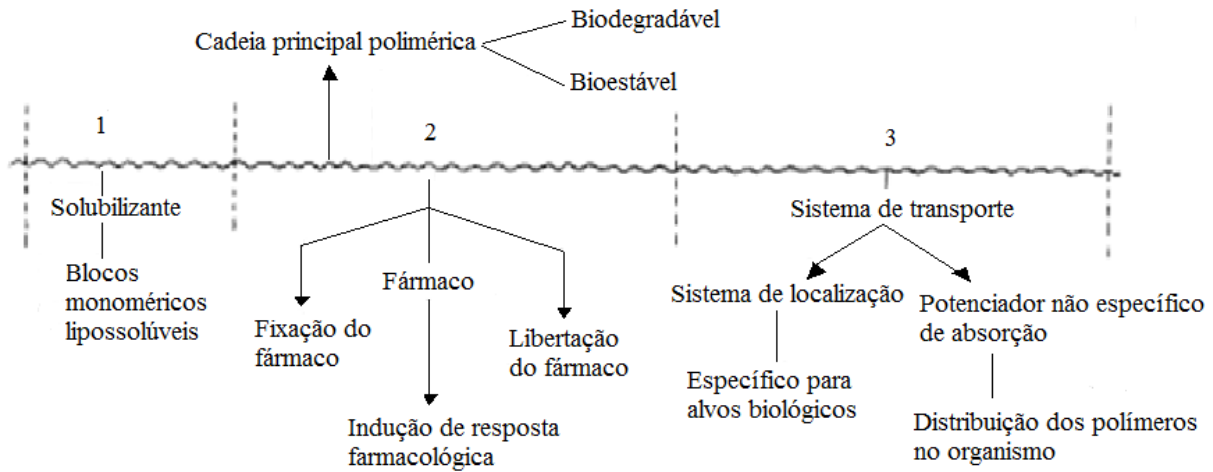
Cadeia principal polimérica

Biodegradável

Bioestável

1

2

3

Solubilizante

Blocos monoméricos lipossolúveis

Fármaco

Fixação do fármaco

Libertação do fármaco

Indução de resposta farmacológica

Sistema de transporte

Sistema de localização

Específico para alvos biológicos

Potenciador não específico de absorção

Distribuição dos polímeros no organismo